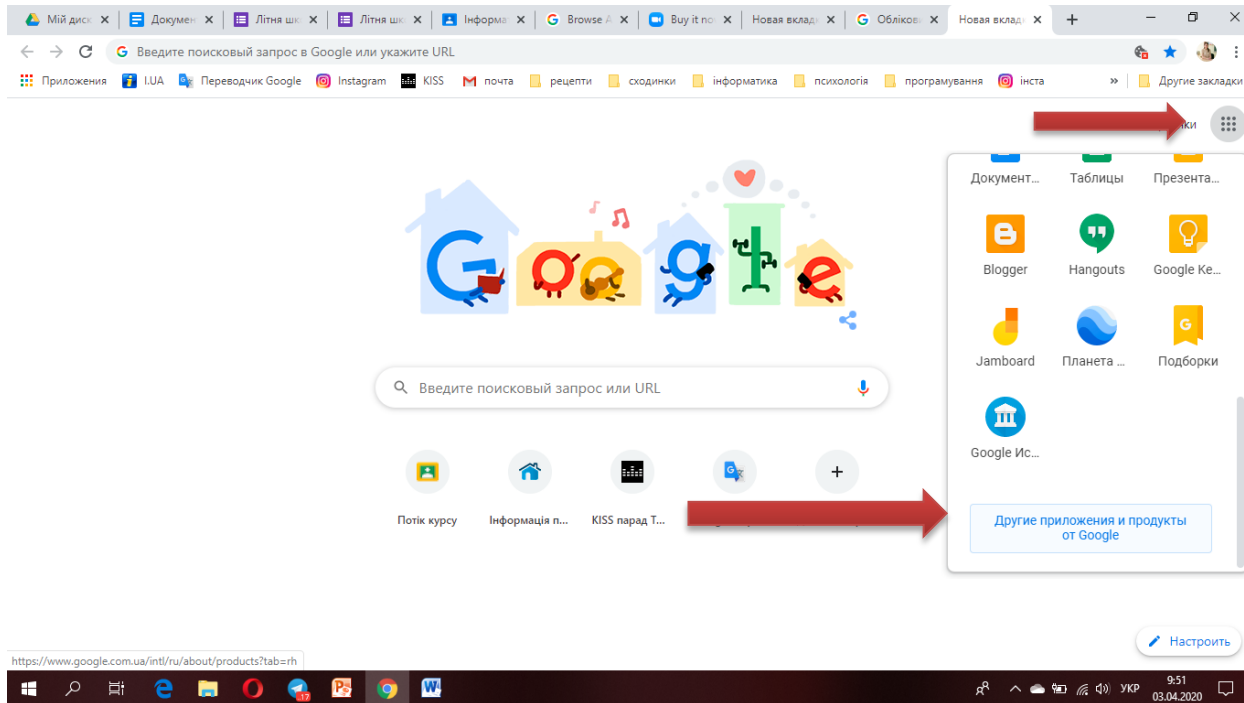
Мій диск | Докумен | Літня шк | Літня шк | Інформа | Browse A | Buy it no | Новая вкладк | Облікові | Новая вкладк +

Введите поисковый запрос в Google или укажите URL

Приложения I.UA Переводчик Google Instagram KISS почта рецепти сходинки інформатика психологія програмування інста » Другие закладки

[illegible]ки

Документ... Таблицы Презента...
Blogger Hangouts Google Ke...
Jamboard Планета ... Подборки
Google Ис...

Другие приложения и продукты от Google

Введите поисковый запрос или URL

Потік курсу Інформація п... KISS парад Т... +

Настроить

https://www.google.com.ua/intl/ru/about/products?tab=rh

УКР 9:51 03.04.2020